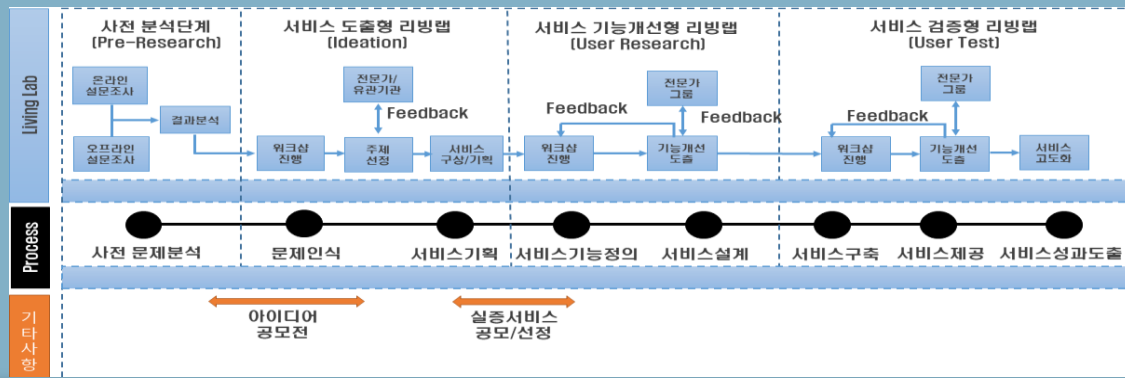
Living Lab

사전 분석단계
[Pre-Research]

온라인 설문조사

오프라인 설문조사

결과분석

서비스 도출형 리빙랩
[Ideation]

전문가/유관기관

Feedback

워크샵 진행

주제 선정

서비스 구상/기획

서비스 기능개선형 리빙랩
[User Research]

전문가 그룹

Feedback

Feedback

워크샵 진행

기능개선 도출

서비스 검증형 리빙랩
[User Test]

전문가 그룹

Feedback

워크샵 진행

기능개선 도출

서비스 고도화

Process

사전 문제분석

문제인식

서비스기획

서비스기능정의

서비스설계

서비스구축

서비스제공

서비스성과도출

기타사항

아이디어 공모전

실증서비스 공모/선정